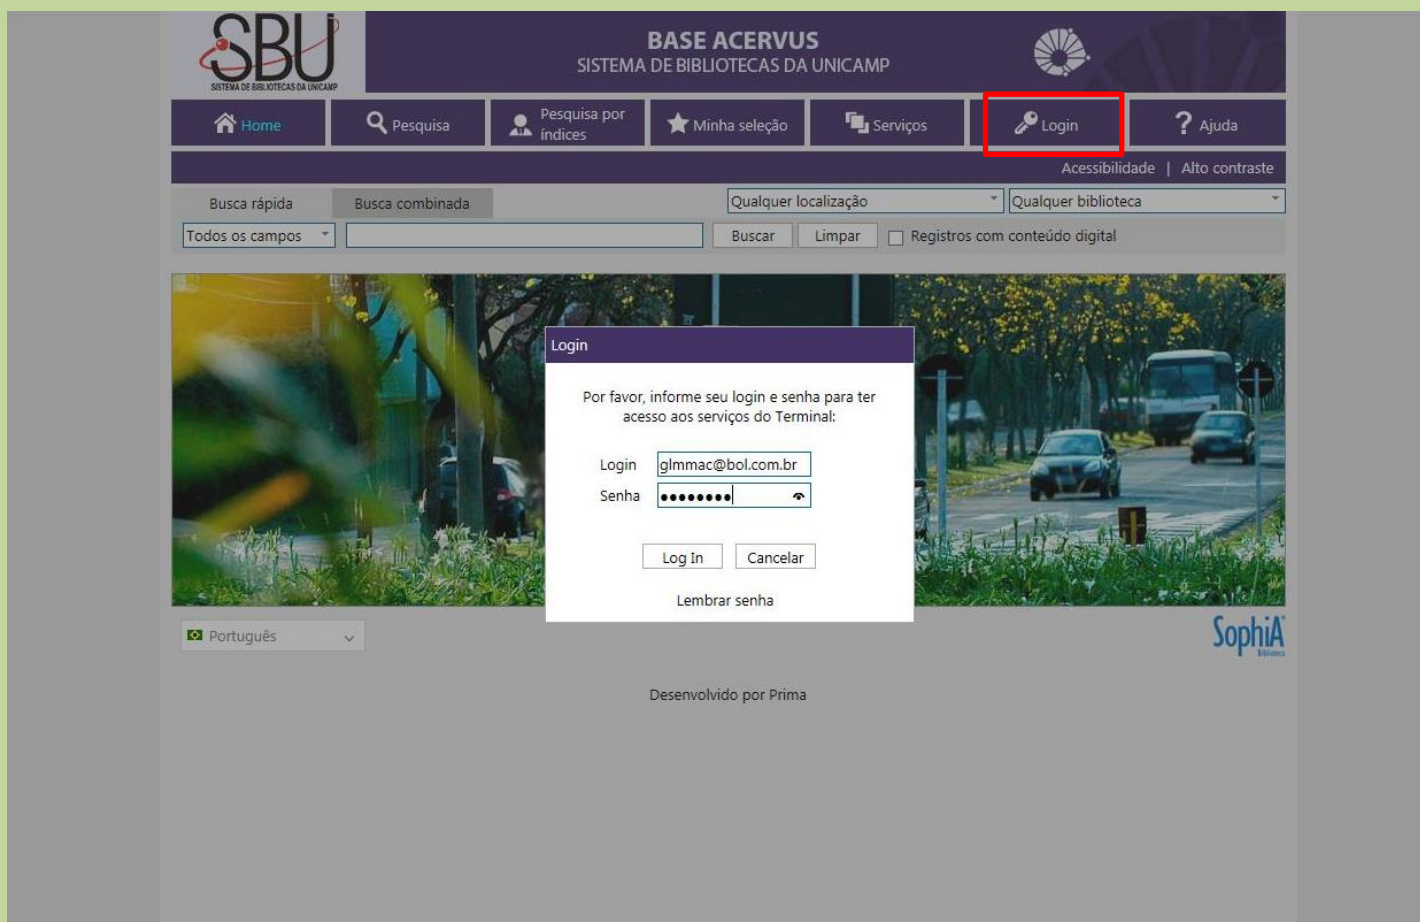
SBU
SISTEMA DE BIBLIOTECAS DA UNICAMP

BASE ACERVUS
SISTEMA DE BIBLIOTECAS DA UNICAMP

Home
Pesquisa
Pesquisa por índices
Minha seleção
Serviços
Login
Ajuda

Acessibilidade | Alto contraste

Busca rápida
Busca combinada
Qualquer localização
Qualquer biblioteca
Todos os campos
Buscar
Limpar
Registros com conteúdo digital

Login

Por favor, informe seu login e senha para ter acesso aos serviços do Terminal:

Login glmmac@bol.com.br
Senha ••••••••

Log In
Cancelar

Lembrar senha

Português

SophiA
Biblioteca

Desenvolvido por Prima